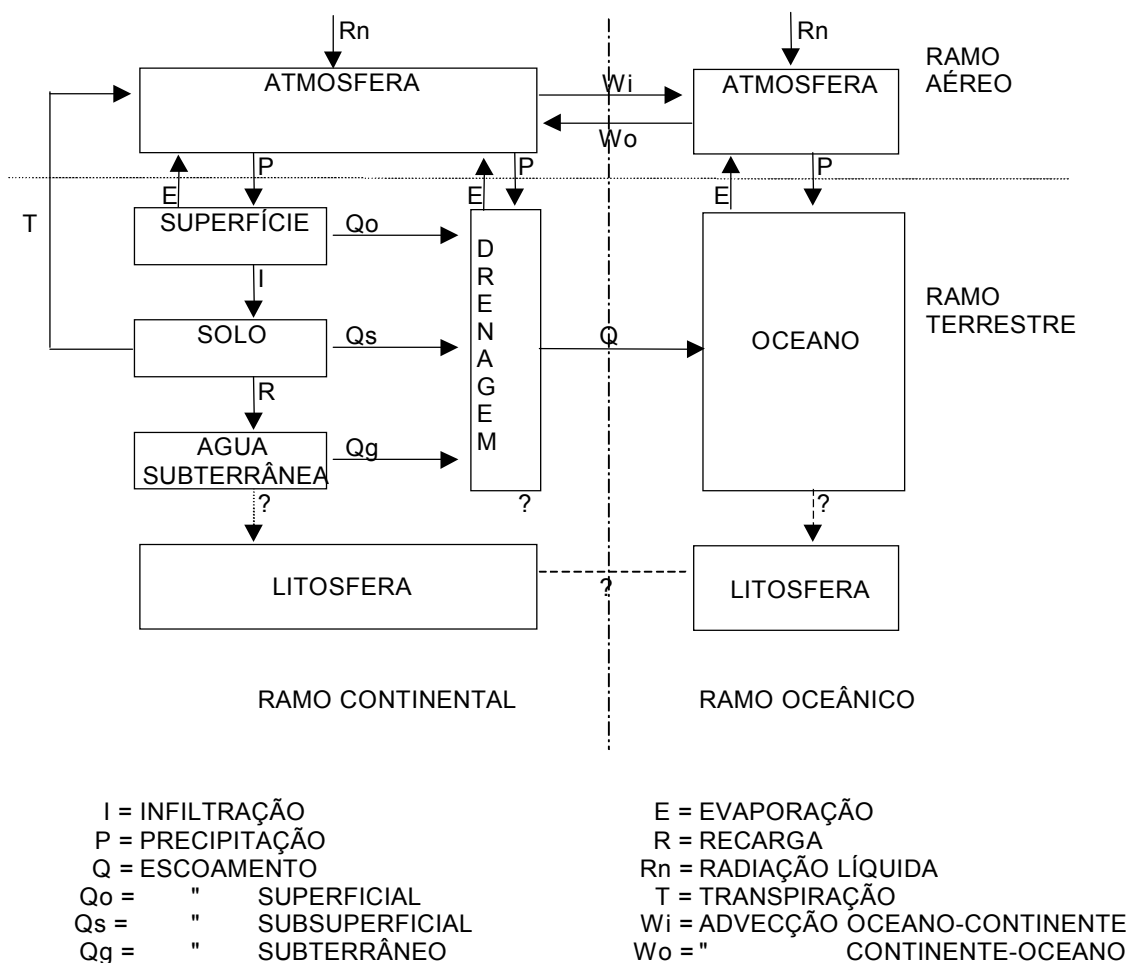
Rn

ATMOSFERA

Wi

Wo

Rn

ATMOSFERA

RAMO AÉREO

P

E

E

P

E

P

T

SUPERFÍCIE

Qo

DRENAGEM

I

SOLO

Qs

Q

OCEANO

RAMO TERRESTRE

R

AGUA SUBTERRÂNEA

Qg

?

?

?

LITOSFERA

?

LITOSFERA

RAMO CONTINENTAL

RAMO OCEÂNICO

I = INFILTRAÇÃO
P = PRECIPITAÇÃO
Q = ESCOAMENTO
Qo = " SUPERFICIAL
Qs = " SUBSUPERFICIAL
Qg = " SUBTERRÂNEO

E = EVAPORAÇÃO
R = RECARGA
Rn = RADIAÇÃO LÍQUIDA
T = TRANSPIRAÇÃO
Wi = ADVECÇÃO OCEANO-CONTINENTE
Wo = " CONTINENTE-OCEANO